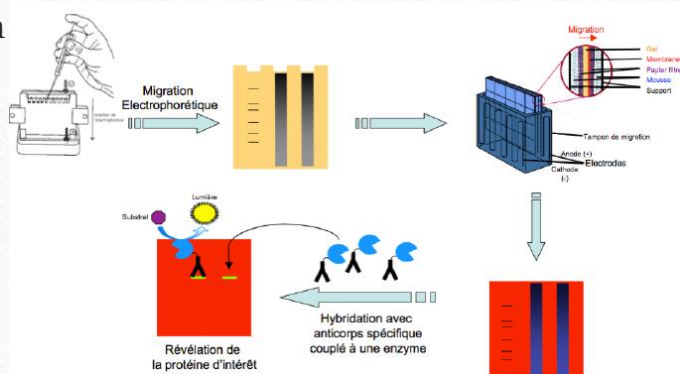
Migration Electrophorétique

Migration

Gel

Membrane

Papier filtre

Mousse

Support

Tampon de migration

Anode (+)

Electrodes

Cathode (-)

Substrat

Lumière

Hybridation avec anticorps spécifique couplé à une enzyme

Révélation de la protéine d'intérêt